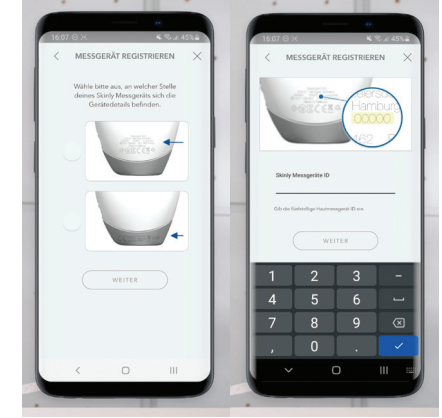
16:07 45%

MESSGERÄT REGISTRIEREN

Wähle bitte aus, an welcher Stelle deines Skinly Messgeräts sich die Gerätedetails befinden.

WEITER

16:07 45%

MESSGERÄT REGISTRIEREN

Hamburg
000000

Skinly Messgeräte ID

Gib die fünfstellige Hautmessgeräte ID ein

WEITER

1 2 3 -
4 5 6
7 8 9
, 0 .